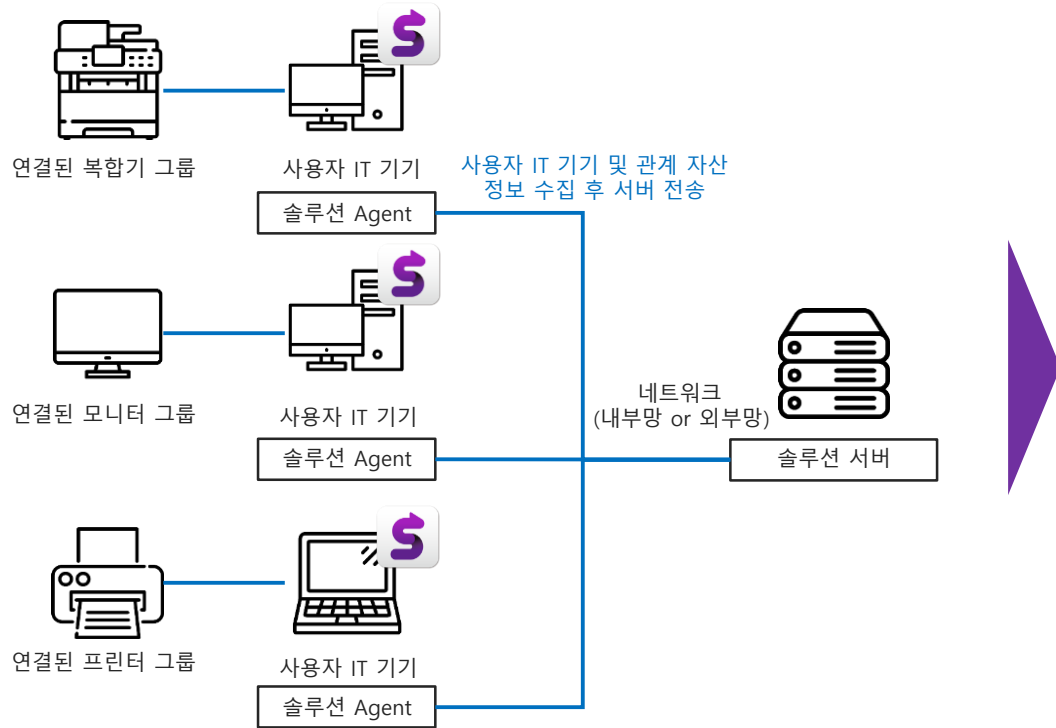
연결된 복합기 그룹

사용자 IT 기기

솔루션 Agent

사용자 IT 기기 및 관계 자산 정보 수집 후 서버 전송

연결된 모니터 그룹

사용자 IT 기기

솔루션 Agent

네트워크
(내부망 or 외부망)

솔루션 서버

연결된 프린터 그룹

사용자 IT 기기

솔루션 Agent